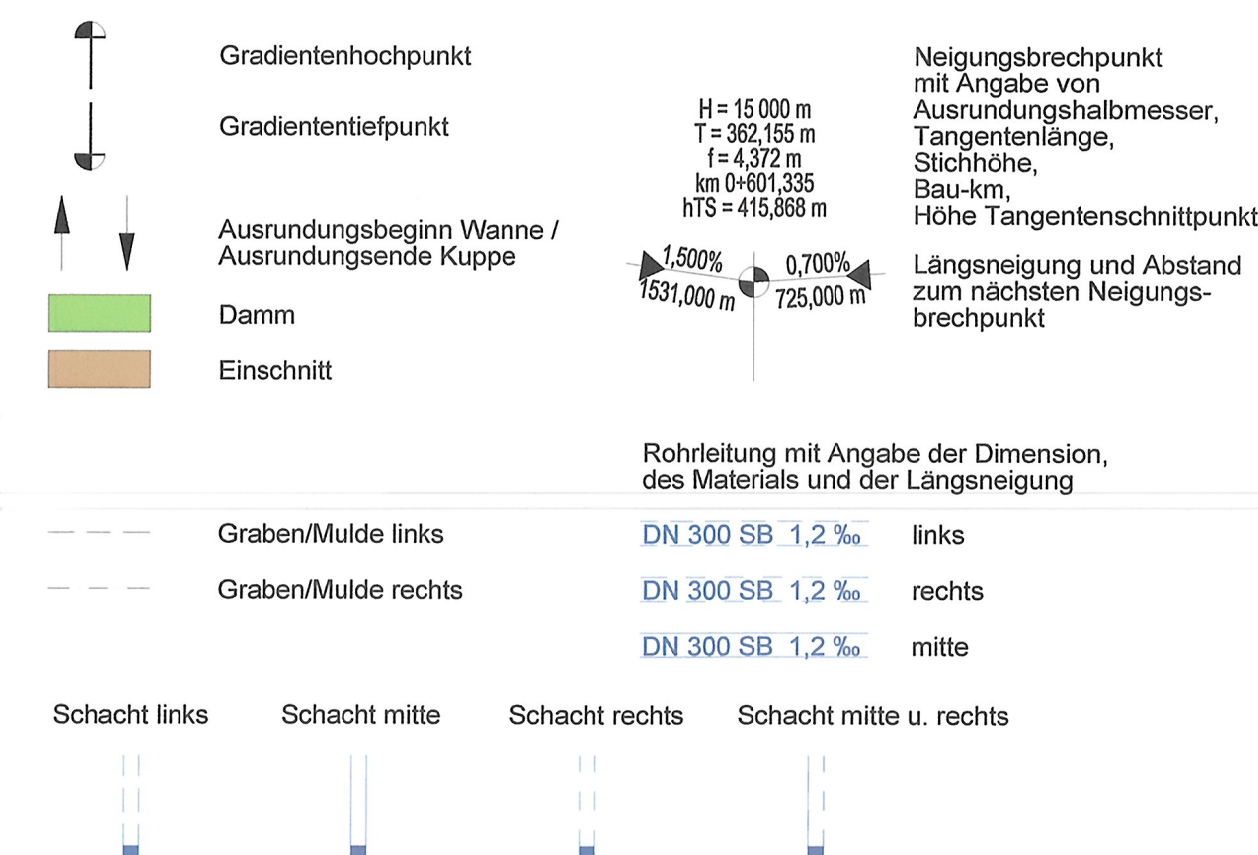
Gradientenhochpunkt

Gradiententiefpunkt

Ausrundungsbeginn Wanne /
Ausrundungsende Kuppe

Damm

Einschnitt

H = 15 000 m
T = 362,155 m
f = 4,372 m
km 0+601,335
hTS = 415,868 m

Neigungsbrechpunkt
mit Angabe von
Ausrundungshalbmesser,
Tangentenlänge,
Stichhöhe,
Bau-km,
Höhe Tangentenschnittpunkt

1,500%
1531,000 m
0,700%
725,000 m

Längsneigung und Abstand
zum nächsten Neigungsbrechpunkt

Rohrleitung mit Angabe der Dimension,
des Materials und der Längsneigung

Graben/Mulde links

Graben/Mulde rechts

DN 300 SB 1,2 ‰ links

DN 300 SB 1,2 ‰ rechts

DN 300 SB 1,2 ‰ mitte

Schacht links Schacht mitte Schacht rechts Schacht mitte u. rechts